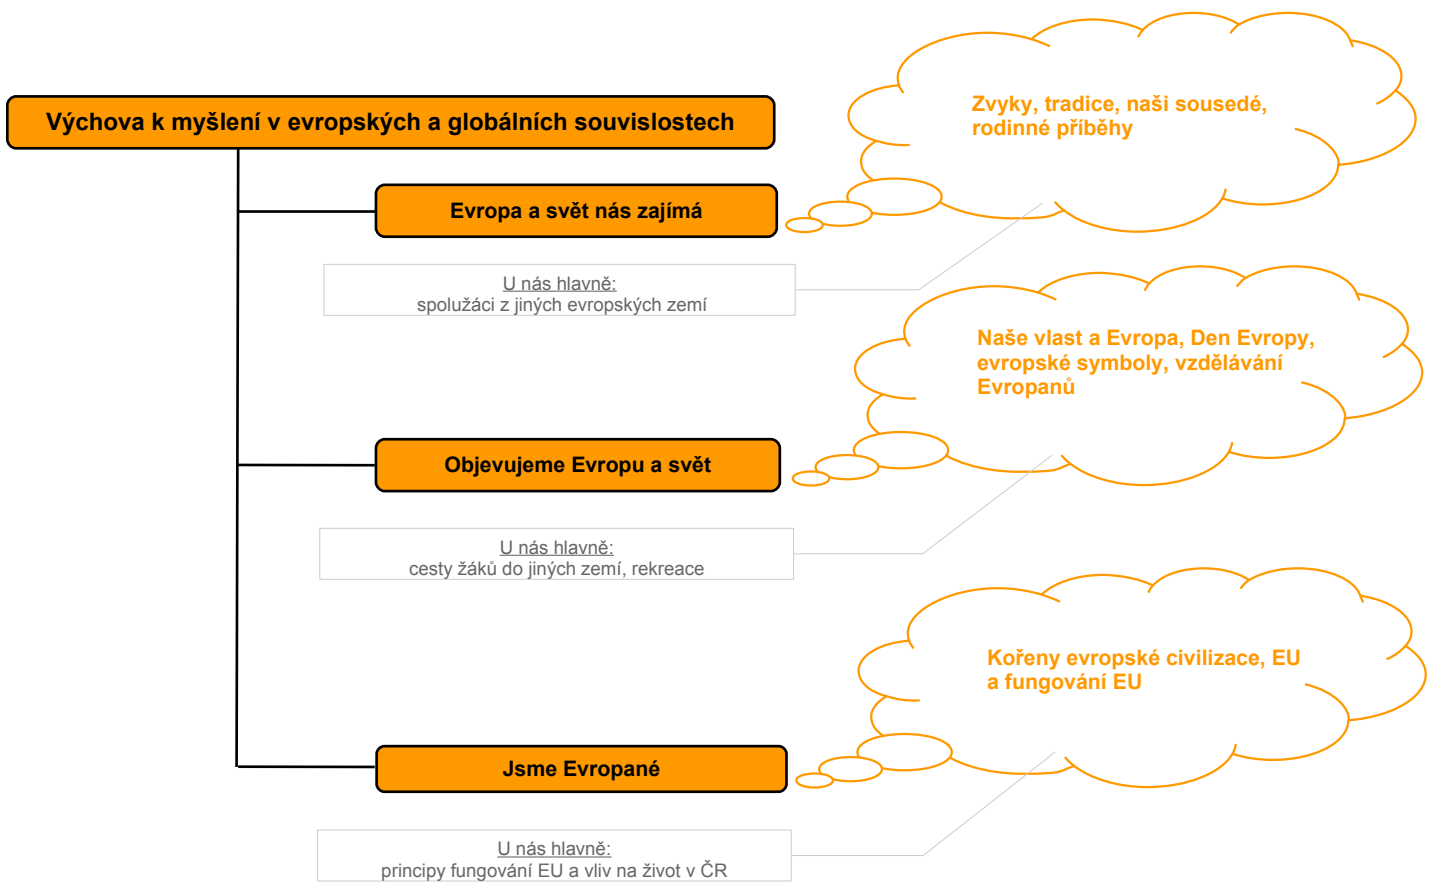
Výchova k myšlení v evropských a globálních souvislostech

Evropa a svět nás zajímá

Zvyky, tradice, naši sousedé, rodinné příběhy

U nás hlavně:
spolužáci z jiných evropských zemí

Naše vlast a Evropa, Den Evropy, evropské symboly, vzdělávání Evropanů

Objevujeme Evropu a svět

U nás hlavně:
cesty žáků do jiných zemí, rekreace

Kořeny evropské civilizace, EU a fungování EU

Jsme Evropané

U nás hlavně:
principy fungování EU a vliv na život v ČR